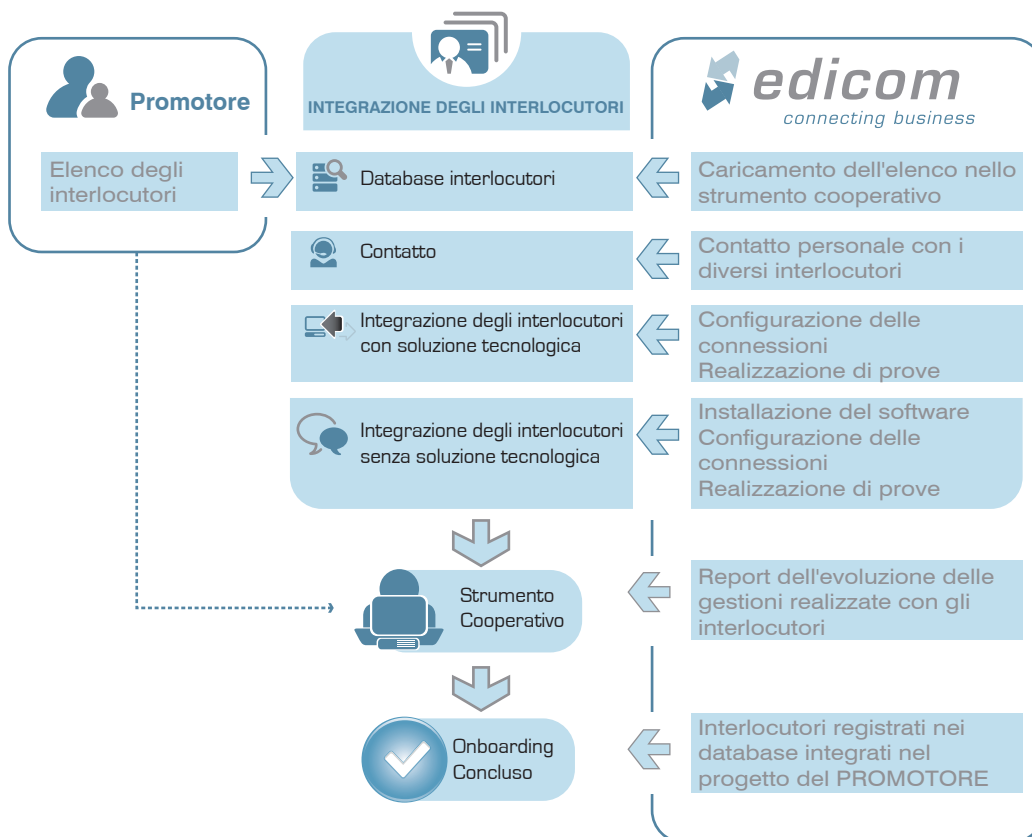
Promotore

INTEGRAZIONE DEGLI INTERLOCUTORI

edicom
connecting business

Elenco degli interlocutori

Database interlocutori

Caricamento dell'elenco nello strumento cooperativo

Contatto

Contatto personale con i diversi interlocutori

Integrazione degli interlocutori con soluzione tecnologica

Configurazione delle connessioni
Realizzazione di prove

Integrazione degli interlocutori senza soluzione tecnologica

Installazione del software
Configurazione delle connessioni
Realizzazione di prove

Strumento Cooperativo

Report dell'evoluzione delle gestioni realizzate con gli interlocutori

Onboarding Concluso

Interlocutori registrati nei database integrati nel progetto del PROMOTORE